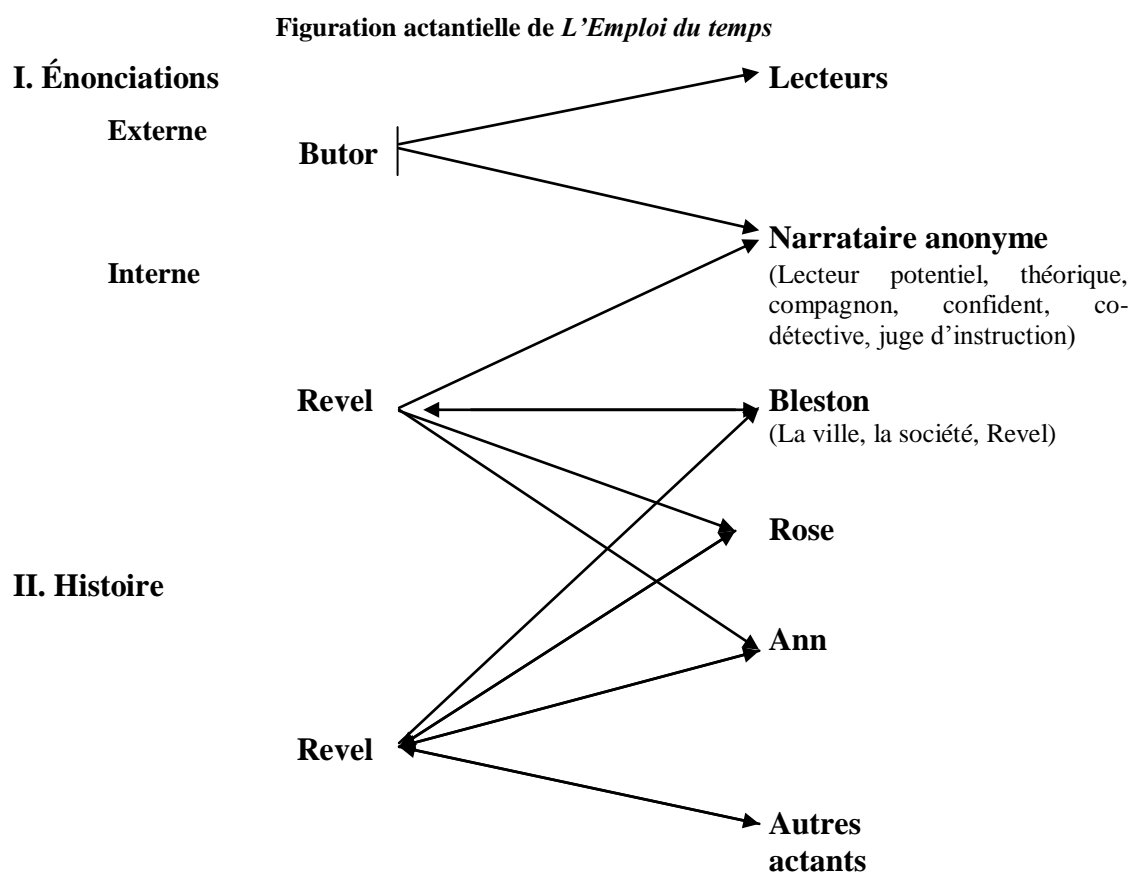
Figuration actantielle de *L'Emploi du temps*

I. Énonciations

Externe

Butor

Lecteurs

Narrataire anonyme
(Lecteur potentiel, théorique, compagnon, confident, co-détective, juge d'instruction)

Interne

Revel

Bleston
(La ville, la société, Revel)

Rose

II. Histoire

Ann

Revel

Autres actants